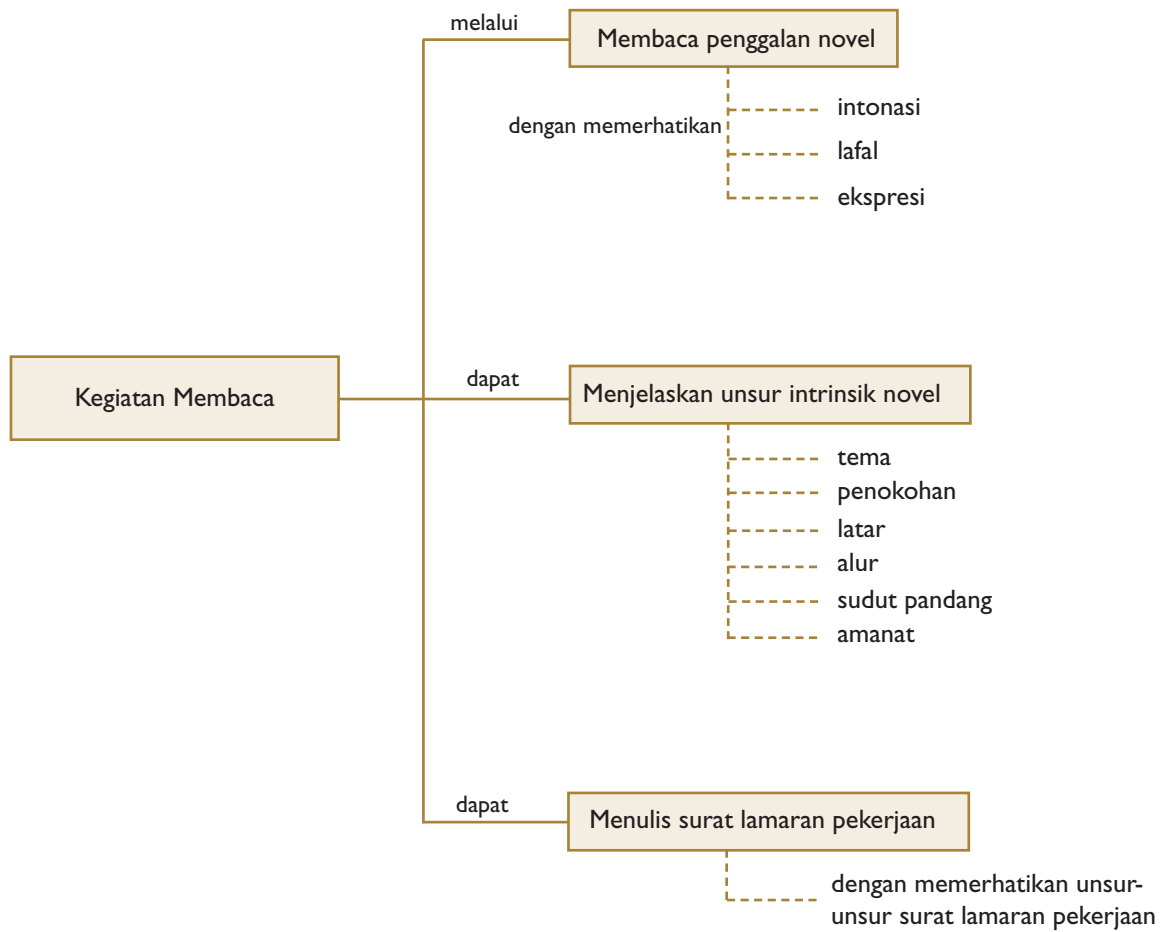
Kegiatan Membaca

melalui

Membaca penggalan novel

dengan memerhatikan

intonasi

lafal

ekspresi

dapat

Menjelaskan unsur intrinsik novel

tema

penokohan

latar

alur

sudut pandang

amanat

dapat

Menulis surat lamaran pekerjaan

dengan memerhatikan unsur-unsur surat lamaran pekerjaan